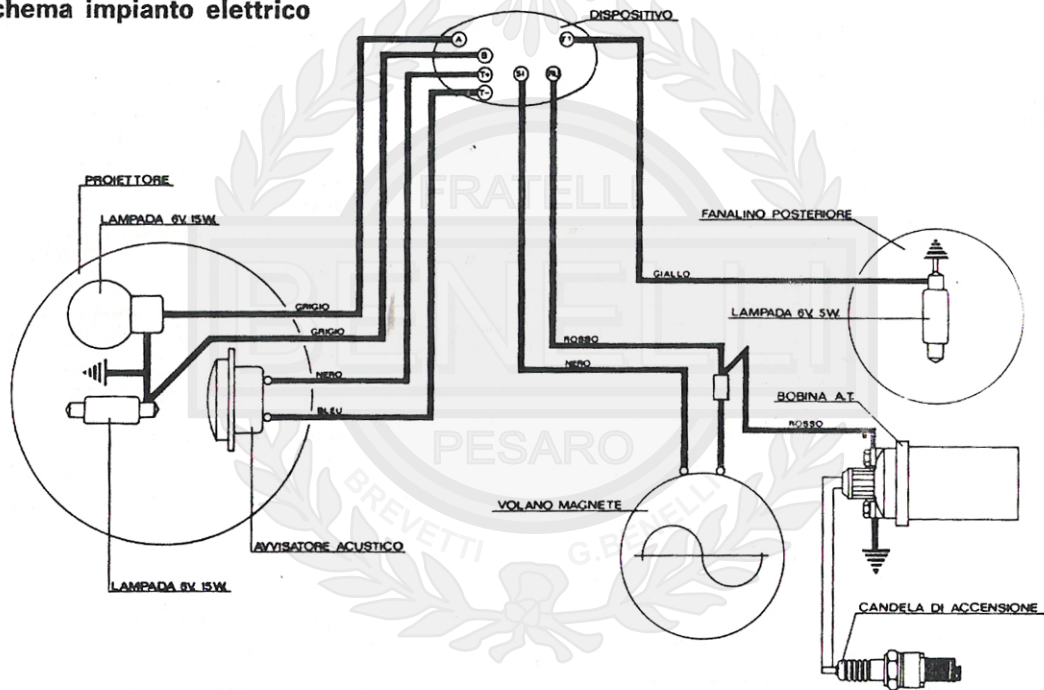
chema impianto elettrico

DISPOSITIVO

A
B
T+
T-
SI
RL
T1

PROIETTORE

LAMPADA 6V. 15W.

GRIGIO
GRIGIO
NERO
BLEU

AVVISATORE ACUSTICO

LAMPADA 6V. 15W.

FANALINO POSTERIORE

GIALLO

LAMPADA 6V. 5W.

ROSSO
NERO

BOBINA A.T.

ROSSO

VOLANO MAGNETE

CANDELA DI ACCENSIONE

FRATELLI
BENELLI
PESARO
BREVETTI G.BENELLI